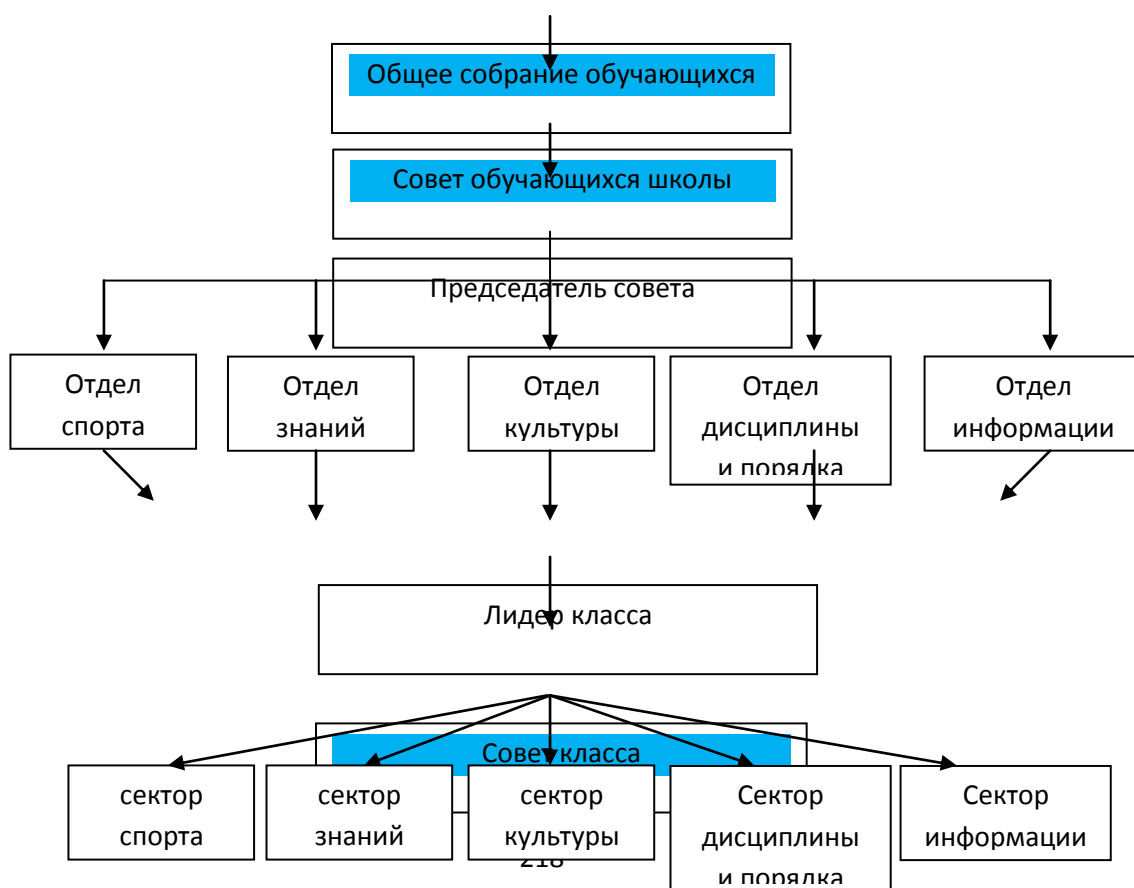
Общее собрание обучающихся

Совет обучающихся школы

Председатель совета

Отдел спорта

Отдел знаний

Отдел культуры

Отдел дисциплины и порядка

Отдел информации

Лидер класса

Совет класса

сектор спорта

сектор знаний

сектор культуры

Сектор дисциплины и порядка

Сектор информации

218